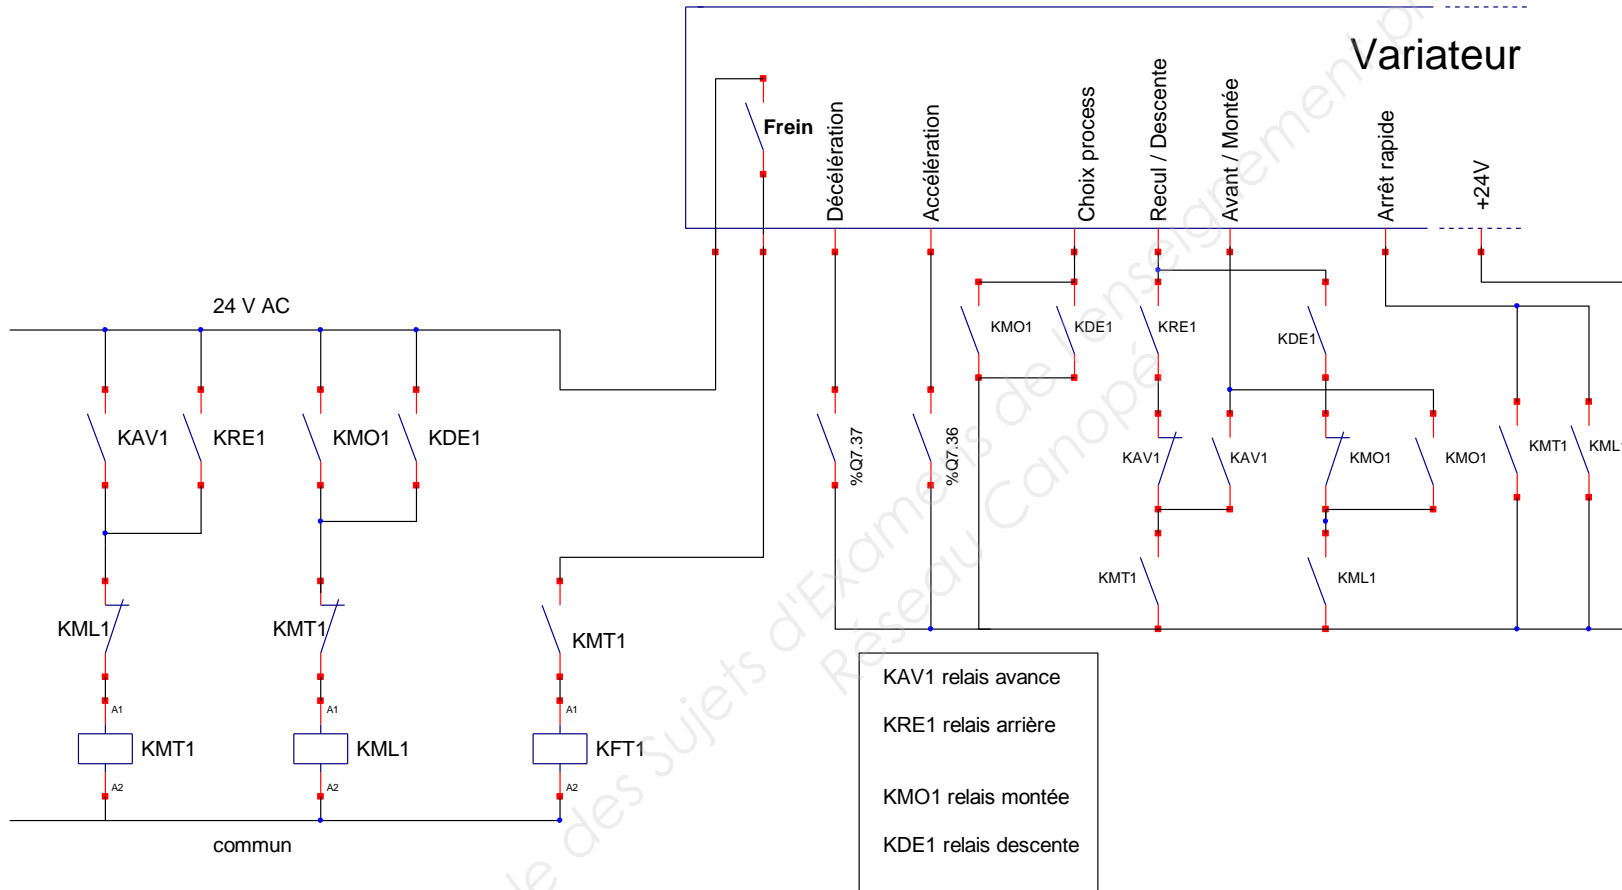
Variateur

Frein

Décélération

Accélération

Choix process

Recul / Descente

Avant / Montée

Arrêt rapide

+24V

24 V AC

KMO1 KDE1 KRE1 KDE1

KAV1 KRE1 KMO1 KDE1

%Q7.37 %Q7.36

KAV1 KAV1 KMO1 KMO1 KMT1 KML

KMT1 KML1

KML1 KMT1 KMT1

A1 A1 A1

KMT1 KML1 KFT1

A2 A2 A2

commun

KAV1 relais avance

KRE1 relais arrière

KMO1 relais montée

KDE1 relais descente

Banque des Sujets d'Examens de l'enseignement Réseau Canopé